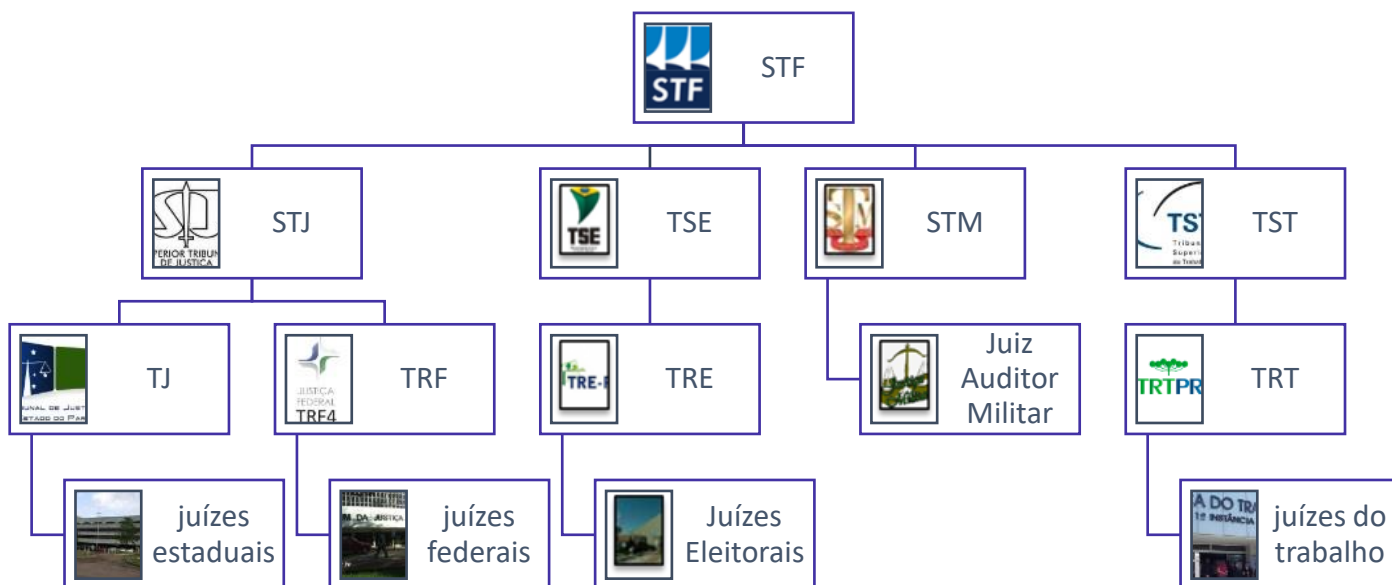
STF
STF

PERIOR TRIBUN DE JUSTIÇA
STJ

TSE
TSE

STM

TST Tribu Superi
TST

NAL DE JUST ESTADO DO PAR
TJ

JUSTIÇA FEDERAL TRF4
TRF

TRE-
TRE

Juiz Auditor Militar

TRTPR
TRT

juízes estaduais

DA JUSTIÇA
juízes federais

Juízes Eleitorais

A DO TRA 1ª INSTÂNCIA
juízes do trabalho